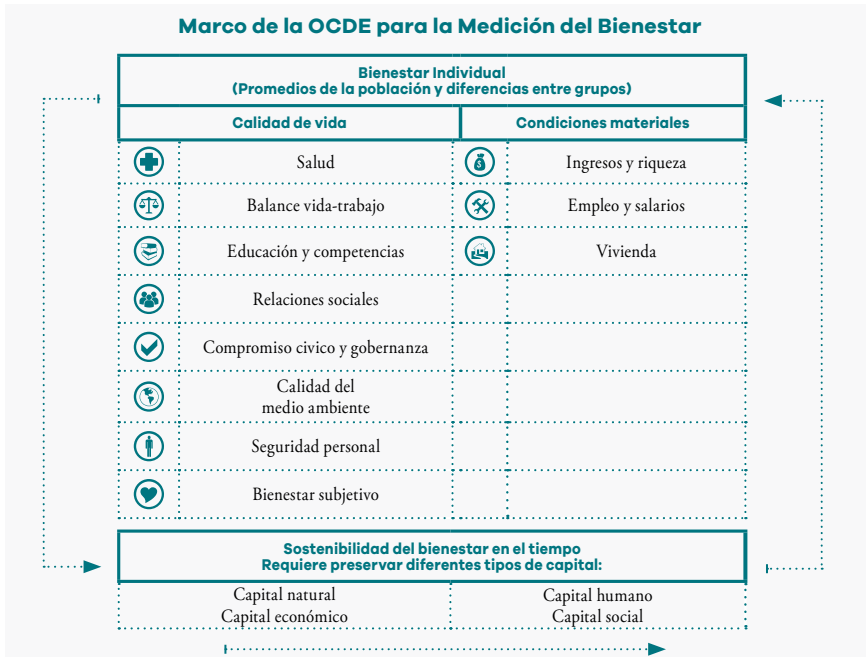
Marco de la OCDE para la Medición del Bienestar

Bienestar Individual
(Promedios de la población y diferencias entre grupos)

| Calidad de vida | Condiciones materiales |
|---|---|
| Salud | Ingresos y riqueza |
| Balance vida-trabajo | Empleo y salarios |
| Educación y competencias | Vivienda |
| Relaciones sociales | |
| Compromiso cívico y gobernanza | |
| Calidad del medio ambiente | |
| Seguridad personal | |
| Bienestar subjetivo | |

Sostenibilidad del bienestar en el tiempo
Requiere preservar diferentes tipos de capital:

| | |
|---|---|
| Capital natural<br>Capital económico | Capital humano<br>Capital social |